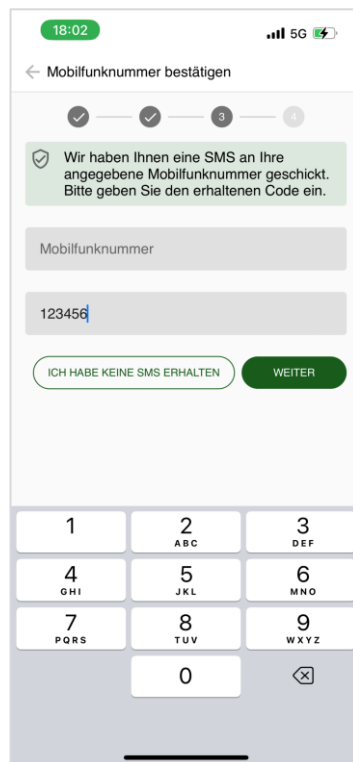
18:02

5G

Mobilfunknummer bestätigen

3

4

Wir haben Ihnen eine SMS an Ihre angegebene Mobilfunknummer geschickt. Bitte geben Sie den erhaltenen Code ein.

Mobilfunknummer

123456

ICH HABE KEINE SMS ERHALTEN

WEITER

1

2
ABC

3
DEF

4
GHI

5
JKL

6
MNO

7
PQRS

8
TUV

9
WXYZ

0